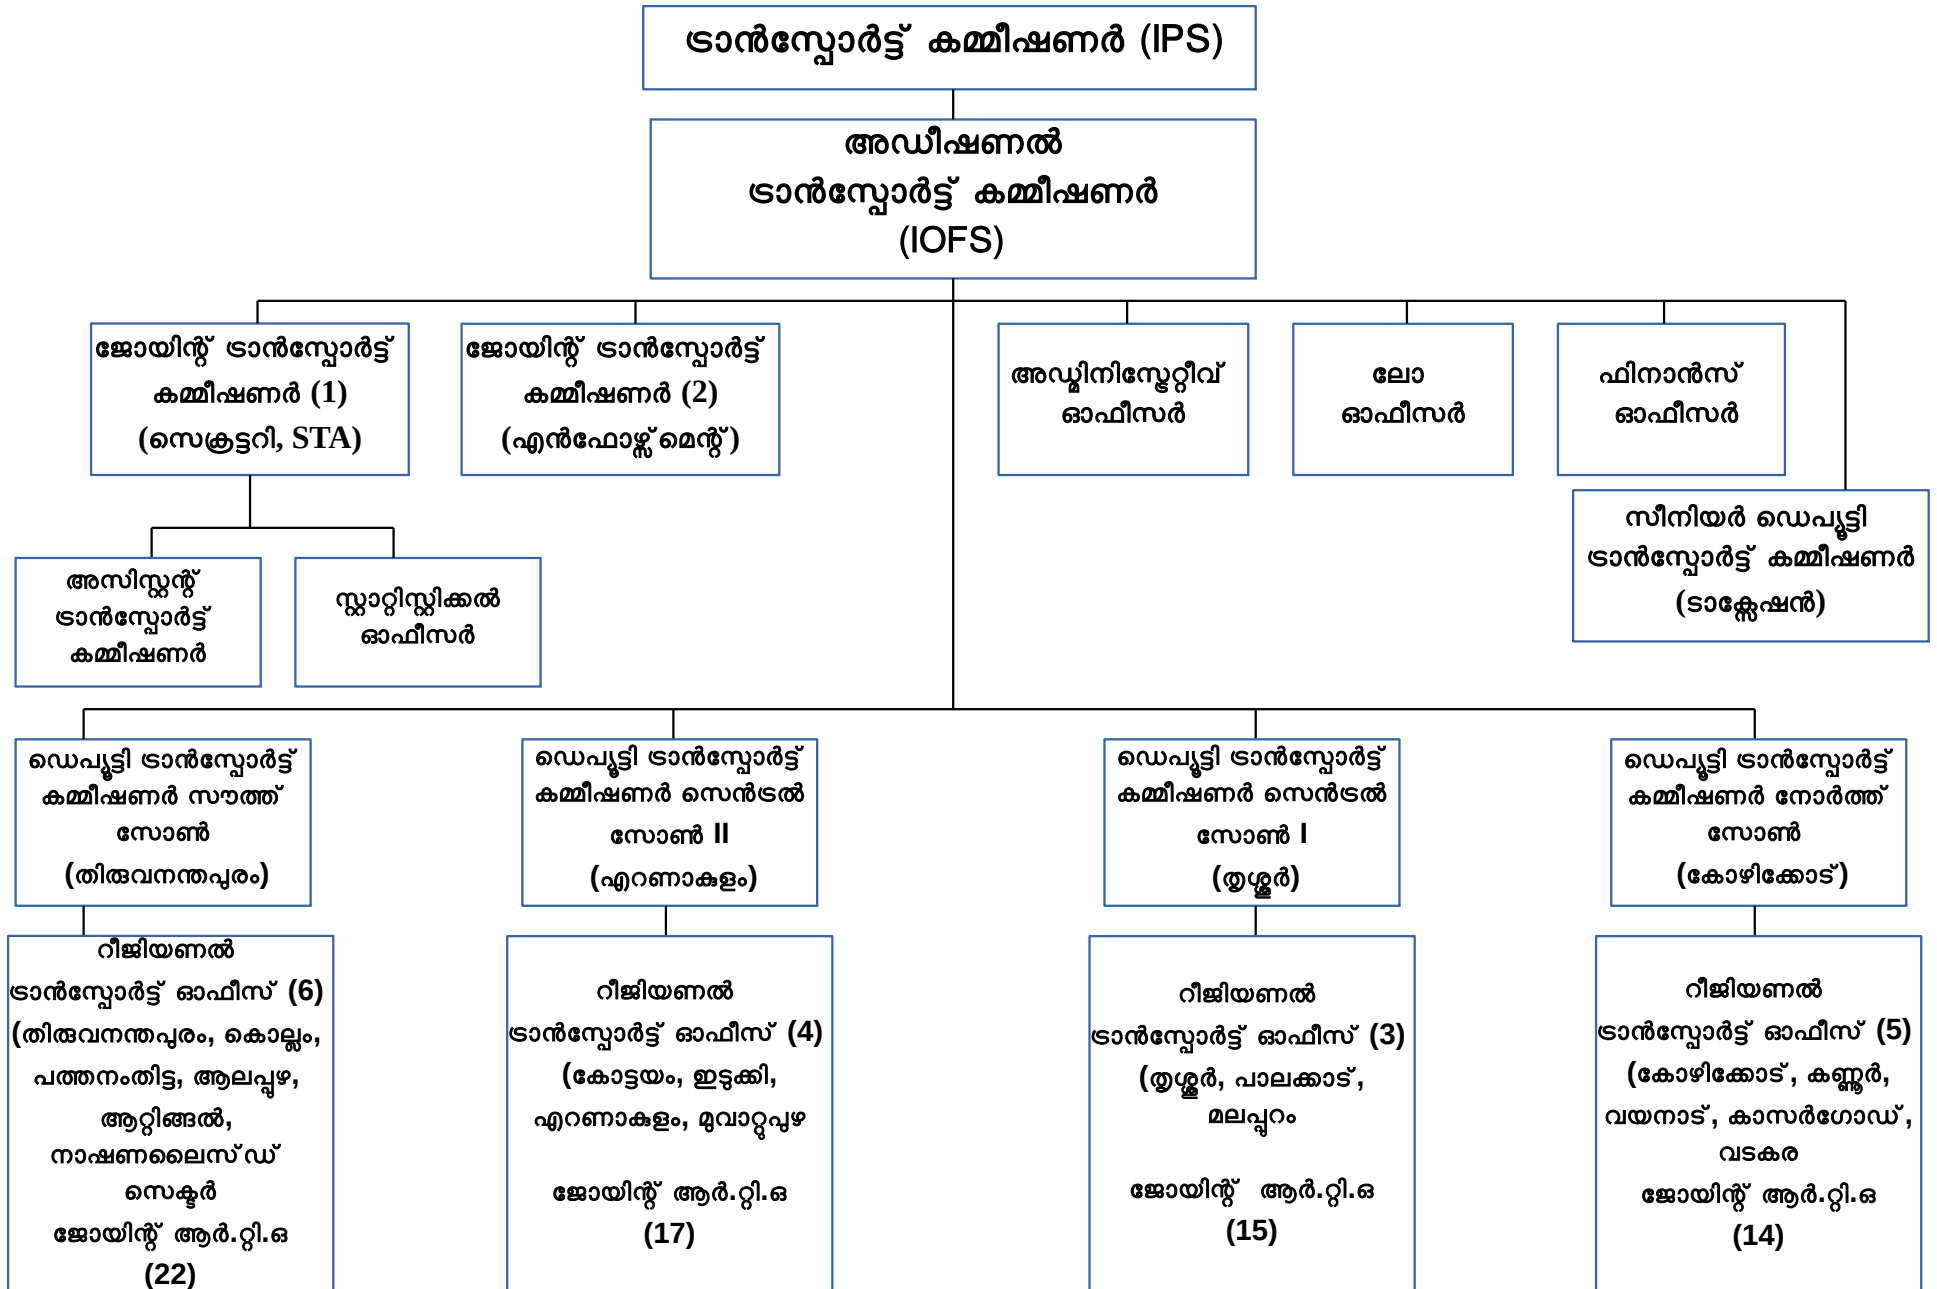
ട്രാൻസ്പോർട്ട് കമ്മീഷണർ (IPS)

അഡീഷണൽ ട്രാൻസ്പോർട്ട് കമ്മീഷണർ (IOFS)

ജോയിന്റ് ട്രാൻസ്പോർട്ട് കമ്മീഷണർ (1) (സെക്രട്ടറി, STA)

ജോയിന്റ് ട്രാൻസ്പോർട്ട് കമ്മീഷണർ (2) (എൻഫോഴ്സ്മെന്റ്)

അഡ്മിനിസ്ട്രേറ്റീവ് ഓഫീസർ

ലോ ഓഫീസർ

ഫിനാൻസ് ഓഫീസർ

സീനിയർ ഡെപ്യൂട്ടി ട്രാൻസ്പോർട്ട് കമ്മീഷണർ (ടാക്സേഷൻ)

അസിസ്റ്റന്റ് ട്രാൻസ്പോർട്ട് കമ്മീഷണർ

സ്റ്റാറ്റിസ്റ്റിക്കൽ ഓഫീസർ

ഡെപ്യൂട്ടി ട്രാൻസ്പോർട്ട് കമ്മീഷണർ സൗത്ത് സോൺ (തിരുവനന്തപുരം)

ഡെപ്യൂട്ടി ട്രാൻസ്പോർട്ട് കമ്മീഷണർ സെൻട്രൽ സോൺ II (എറണാകുളം)

ഡെപ്യൂട്ടി ട്രാൻസ്പോർട്ട് കമ്മീഷണർ സെൻട്രൽ സോൺ I (തൃശ്ശൂർ)

ഡെപ്യൂട്ടി ട്രാൻസ്പോർട്ട് കമ്മീഷണർ നോർത്ത് സോൺ (കോഴിക്കോട്)

റീജിയണൽ ട്രാൻസ്പോർട്ട് ഓഫീസ് (6) (തിരുവനന്തപുരം, കൊല്ലം, പത്തനംതിട്ട, ആലപ്പുഴ, ആറ്റിങ്ങൽ, നാഷണലൈസ്ഡ് സെക്ടർ
ജോയിന്റ് ആർ.റ്റി.ഒ (22)

റീജിയണൽ ട്രാൻസ്പോർട്ട് ഓഫീസ് (4) (കോട്ടയം, ഇടുക്കി, എറണാകുളം, മുവാറ്റുപുഴ
ജോയിന്റ് ആർ.റ്റി.ഒ (17)

റീജിയണൽ ട്രാൻസ്പോർട്ട് ഓഫീസ് (3) (തൃശ്ശൂർ, പാലക്കാട്, മലപ്പുറം
ജോയിന്റ് ആർ.റ്റി.ഒ (15)

റീജിയണൽ ട്രാൻസ്പോർട്ട് ഓഫീസ് (5) (കോഴിക്കോട്, കണ്ണൂർ, വയനാട്, കാസർഗോഡ്, വടകര
ജോയിന്റ് ആർ.റ്റി.ഒ (14)